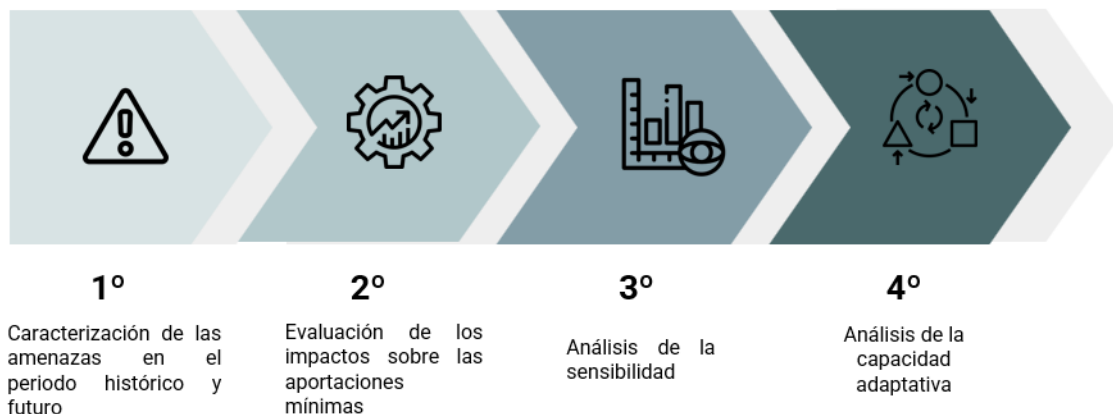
1º

Caracterización de las amenazas en el periodo histórico y futuro

2º

Evaluación de los impactos sobre las aportaciones mínimas

3º

Análisis de la sensibilidad

4º

Análisis de la capacidad adaptativa